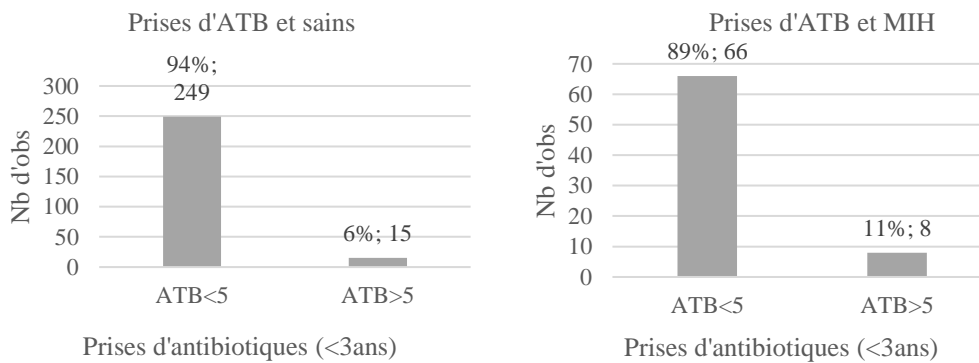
Prises d'ATB et sains

Nb d'obs

300
250
200
150
100
50
0

94%; 249

6%; 15

ATB<5
ATB>5

Prises d'antibiotiques (<3ans)

Prises d'ATB et MIH

Nb d'obs

70
60
50
40
30
20
10
0

89%; 66

11%; 8

ATB<5
ATB>5

Prises d'antibiotiques (<3ans)